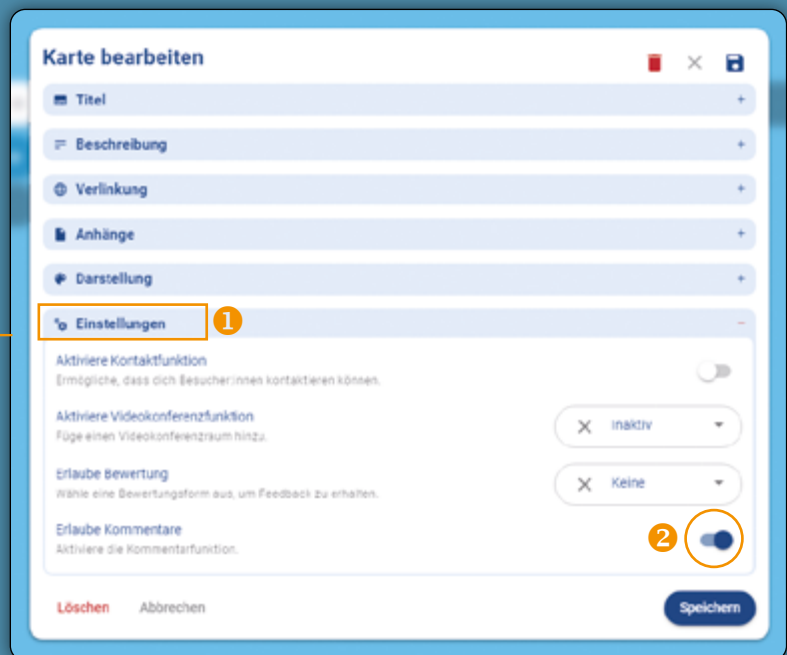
Karte bearbeiten

Titel +

Beschreibung +

Verlinkung +

Anhänge +

Darstellung +

Einstellungen 1 −

Aktiviere Kontaktfunktion
Ermögliche, dass dich Besucher:innen kontaktieren können.

Aktiviere Videokonferenzfunktion
Füge einen Videokonferenzraum hinzu.
Inaktiv

Erlaube Bewertung
Wähle eine Bewertungsform aus, um Feedback zu erhalten.
Keine

Erlaube Kommentare
Aktiviere die Kommentarfunktion.
2

Löschen Abbrechen Speichern